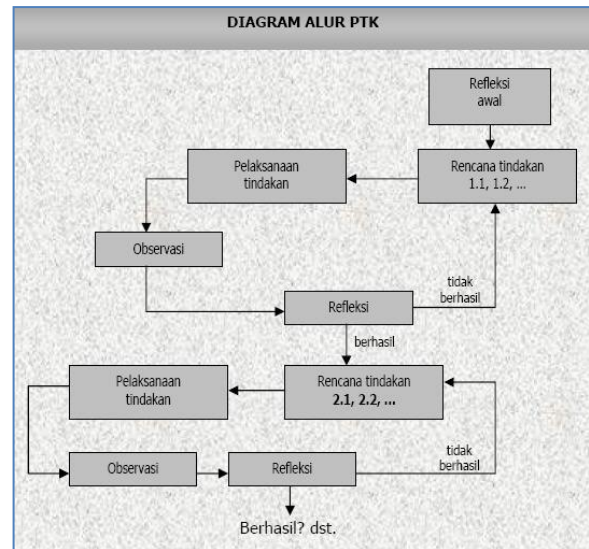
DIAGRAM ALUR PTK

Refleksi awal

Rencana tindakan 1.1, 1.2, ...

Pelaksanaan tindakan

Observasi

Refleksi

tidak berhasil

berhasil

Rencana tindakan **2.1, 2.2, ...**

Pelaksanaan tindakan

Observasi

Refleksi

tidak berhasil

Berhasil? dst.